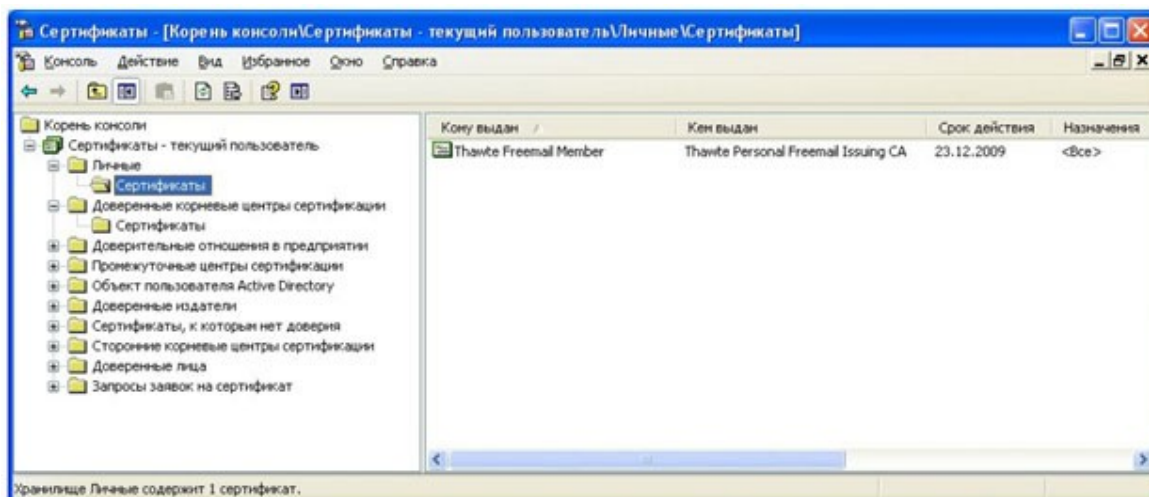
Сертификаты - [Корень консоли\Сертификаты - текущий пользователь\Личные\Сертификаты]

Консоль Действие Вид Избранное Окно Справка

Корень консоли
Сертификаты - текущий пользователь
Личные
Сертификаты
Доверенные корневые центры сертификации
Сертификаты
Доверительные отношения в предприятии
Промежуточные центры сертификации
Объект пользователя Active Directory
Доверенные издатели
Сертификаты, к которым нет доверия
Сторонние корневые центры сертификации
Доверенные лица
Запросы заявок на сертификат

| Кому выдан | Кем выдан | Срок действия | Назначения |
|---|---|---|---|
| Thawte Freemail Member | Thawte Personal Freemail Issuing CA | 23.12.2009 | <Все> |

Хранилище Личные содержит 1 сертификат.